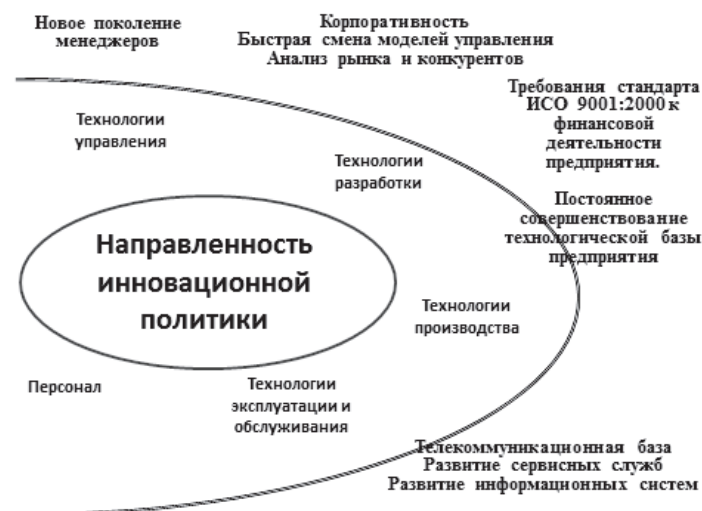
Новое поколение менеджеров

Корпоративность
Быстрая смена моделей управления
Анализ рынка и конкурентов

Требования стандарта ИСО 9001:2000 к финансовой деятельности предприятия.

Постоянное совершенствование технологической базы предприятия

Технологии управления

Технологии разработки

Направленность инновационной политики

Технологии производства

Персонал

Технологии эксплуатации и обслуживания

Телекоммуникационная база
Развитие сервисных служб
Развитие информационных систем